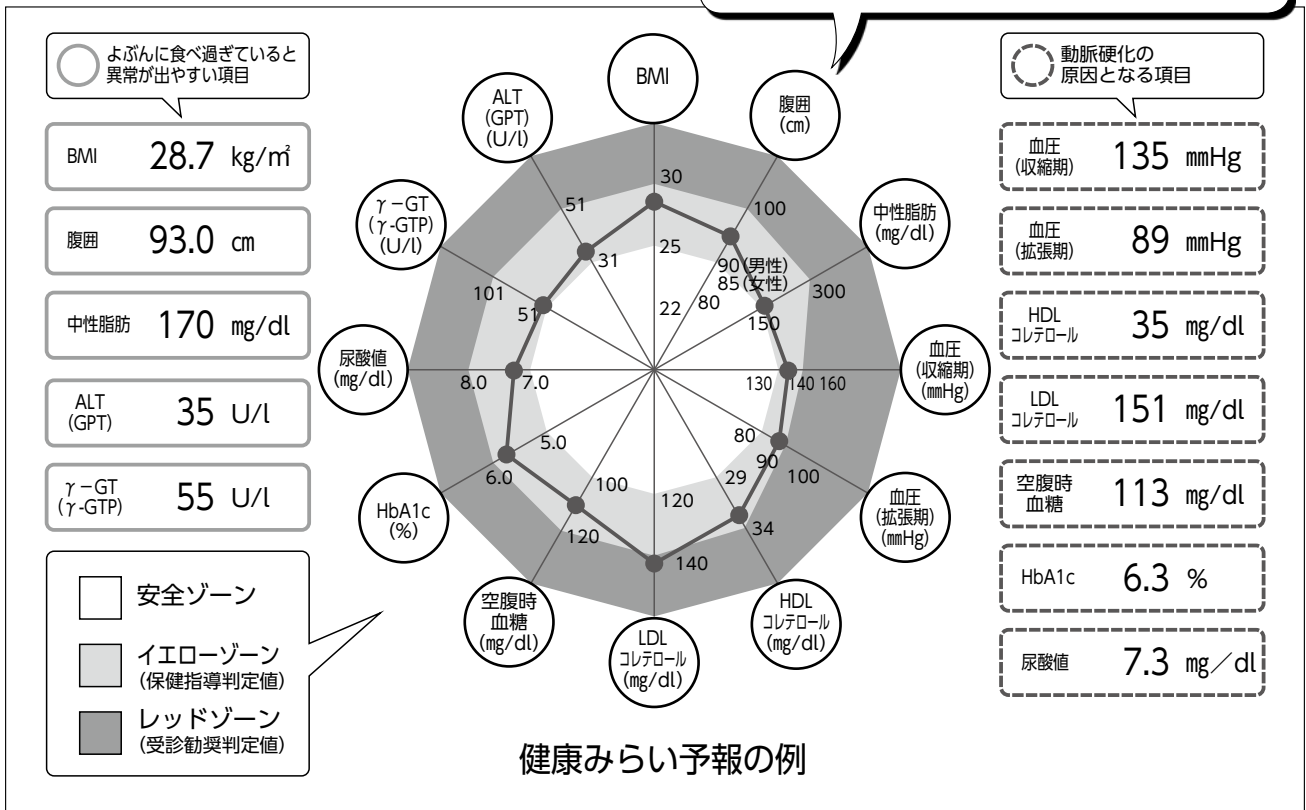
よぶんに食べ過ぎていると異常が出やすい項目

| BMI | 28.7 kg/m² |
|---|---|
| 腹囲 | 93.0 cm |
| 中性脂肪 | 170 mg/dl |
| ALT (GPT) | 35 U/l |
| γ－GT (γ-GTP) | 55 U/l |

安全ゾーン

イエローゾーン (保健指導判定値)

レッドゾーン (受診勧奨判定値)

BMI

腹囲 (cm)

中性脂肪 (mg/dl)

血圧 (収縮期) (mmHg)

血圧 (拡張期) (mmHg)

HDL コレテロール (mg/dl)

LDL コレテロール (mg/dl)

空腹時 血糖 (mg/dl)

HbA1c (%)

尿酸値 (mg/dl)

γ－GT (γ-GTP) (U/l)

ALT (GPT) (U/l)

30 25 22 100 90(男性) 85(女性) 80 300 150 130 140 160 80 90 100 29 34 120 140 100 120 5.0 6.0 7.0 8.0 51 101 31 51

健康みらい予報の例

動脈硬化の原因となる項目

| 血圧 (収縮期) | 135 mmHg |
|---|---|
| 血圧 (拡張期) | 89 mmHg |
| HDL コレテロール | 35 mg/dl |
| LDL コレテロール | 151 mg/dl |
| 空腹時 血糖 | 113 mg/dl |
| HbA1c | 6.3 % |
| 尿酸値 | 7.3 mg／dl |